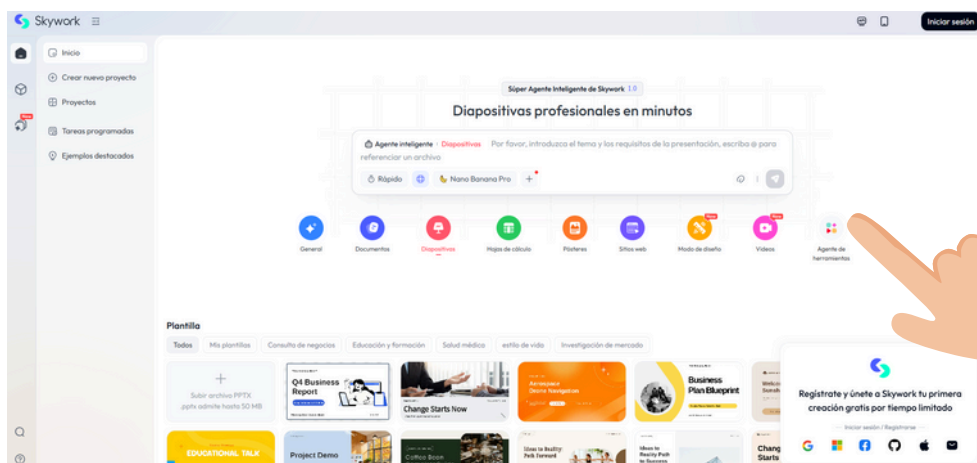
Skywork

Iniciar sesión

Inicio
Crear nuevo proyecto
Proyectos
Tareas programadas
Ejemplos destacados

New

Súper Agente Inteligente de Skywork 1.0

Diapositivas profesionales en minutos

Agente inteligente · Diapositivas Por favor, introduzca el tema y los requisitos de la presentación, escriba @ para referenciar un archivo

Rápido
Nano Banana Pro
+

General
Documentos
Diapositivas
Hojas de cálculo
Pósteres
Sitios web
New
Modo de diseño
New
Vídeos
Agente de herramientas

Plantilla

Todos
Mis plantillas
Consulta de negocios
Educación y formación
Salud médica
estilo de vida
Investigación de mercado

Subir archivo PPTX
.pptx admite hasta 50 MB

Q4 Business Report

Change Starts Now

Aerospace Drone Navigation

Business Plan Blueprint

Regístrate y únete a Skywork tu primera creación gratis por tiempo limitado

Iniciar sesión / Registrarse

EDUCATIONAL TALK

Project Demo

Coffee Boom

Ideas to Reality: Path Forward

Ideas to Reality Path to Success

Chang Starts